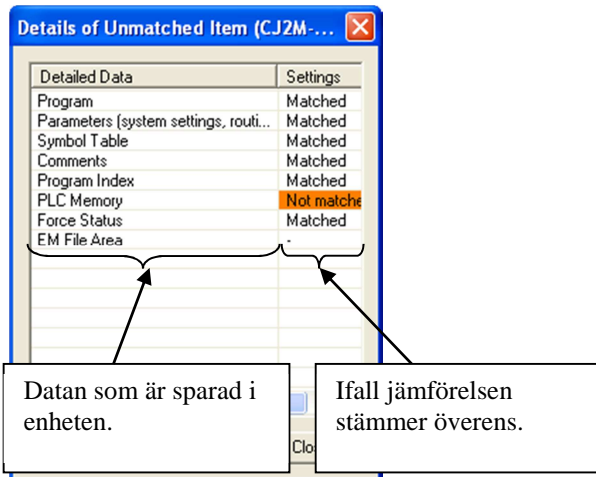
Details of Unmatched Item (CJ2M-...

| Detailed Data | Settings |
|---|---|
| Program | Matched |
| Parameters (system settings, routi... | Matched |
| Symbol Table | Matched |
| Comments | Matched |
| Program Index | Matched |
| PLC Memory | Not matche |
| Force Status | Matched |
| EM File Area | - |

Datan som är sparad i enheten.

Ifall jämförelsen stämmer överens.

Clo